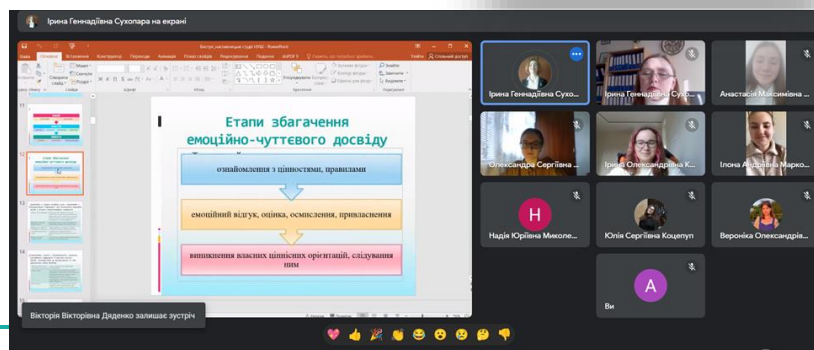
Ірина Геннадіївна Сухопара на екрані

Етапи збагачення емоційно-чуттєвого досвіду

ознайомлення з цінностями, правилами

емоційний відгук, оцінка, осмислення, привласнення

виникнення власних ціннісних орієнтацій, слідування ним

Вікторія Вікторівна Дяденко залишає зустріч

Ірина Геннадіївна Сухо...

Ірина Геннадіївна Сухо...

Анастасія Максимівна ...

Олександра Сергіївна ...

Ірина Олександрівна К...

Ілона Андріївна Марко...

H

Надія Юріївна Миколе...

Юлія Сергіївна Коцепул

Вероніка Олександрів...

A

Ви